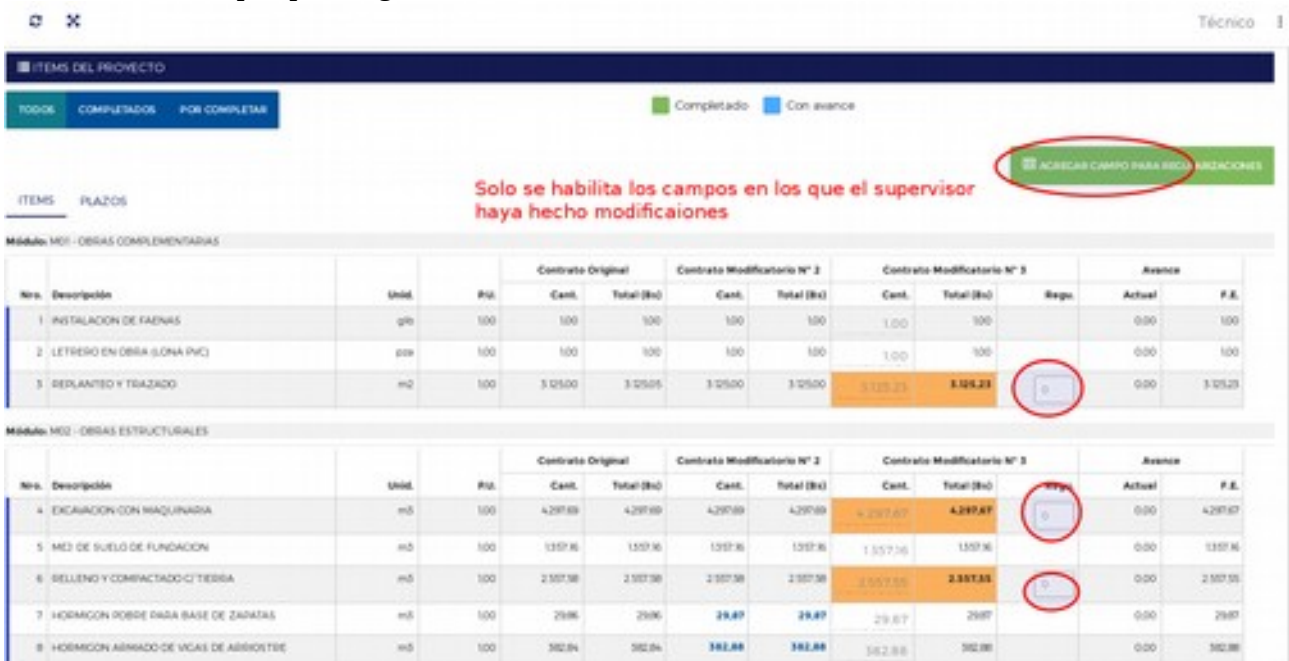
Técnico

ITEMS DEL PROYECTO

TODOS COMPLETADOS POR COMPLETAR

Completado Con avance

AGREGAR CAMPO PARA REGU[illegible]RIZACIONES

Solo se habilita los campos en los que el supervisor haya hecho modificaiones

ITEMS PLAZOS

Módulo: M01 - OBRAS COMPLEMENTARIAS

| Nro. | Descripción | Unid. | P.U. | Contrato Original Cant. | Contrato Original Total (Bs) | Contrato Modificatorio N° 2 Cant. | Contrato Modificatorio N° 2 Total (Bs) | Contrato Modificatorio N° 3 Cant. | Contrato Modificatorio N° 3 Total (Bs) | Regu. | Avance Actual | Avance F.E. |
|---|---|---|---|---|---|---|---|---|---|---|---|---|
| 1 | INSTALACION DE FAENAS | glb | 1.00 | 1.00 | 1.00 | 1.00 | 1.00 | 1.00 | 1.00 | | 0.00 | 1.00 |
| 2 | LETRERO EN OBRA (LONA PVC) | pza | 1.00 | 1.00 | 1.00 | 1.00 | 1.00 | 1.00 | 1.00 | | 0.00 | 1.00 |
| 3 | REPLANTEO Y TRAZADO | m2 | 1.00 | 3.125.00 | 3.125.05 | 3.125.00 | 3.125.00 | 3.125.23 | 3.125.23 | 0 | 0.00 | 3.125.23 |

Módulo: M02 - OBRAS ESTRUCTURALES

| Nro. | Descripción | Unid. | P.U. | Contrato Original Cant. | Contrato Original Total (Bs) | Contrato Modificatorio N° 2 Cant. | Contrato Modificatorio N° 2 Total (Bs) | Contrato Modificatorio N° 3 Cant. | Contrato Modificatorio N° 3 Total (Bs) | Regu. | Avance Actual | Avance F.E. |
|---|---|---|---|---|---|---|---|---|---|---|---|---|
| 4 | EXCAVACION CON MAQUINARIA | m3 | 1.00 | 4.297.69 | 4.297.69 | 4.297.69 | 4.297.69 | 4.297.67 | 4.297.67 | 0 | 0.00 | 4.297.67 |
| 5 | MEJ DE SUELO DE FUNDACION | m3 | 1.00 | 1.557.16 | 1.557.16 | 1.557.16 | 1.557.16 | 1.557.16 | 1.557.16 | | 0.00 | 1.557.16 |
| 6 | RELLENO Y COMPACTADO C/ TIERRA | m3 | 1.00 | 2.557.58 | 2.557.58 | 2.557.58 | 2.557.58 | 2.557.55 | 2.557.55 | 0 | 0.00 | 2.557.55 |
| 7 | HORMIGON POBRE PARA BASE DE ZAPATAS | m3 | 1.00 | 29.86 | 29.86 | 29.87 | 29.87 | 29.87 | 29.87 | | 0.00 | 29.87 |
| 8 | HORMIGON ARMADO DE VIGAS DE ARRIOSTRE | m3 | 1.00 | 382.84 | 382.84 | 382.88 | 382.88 | 382.88 | 382.88 | | 0.00 | 382.88 |